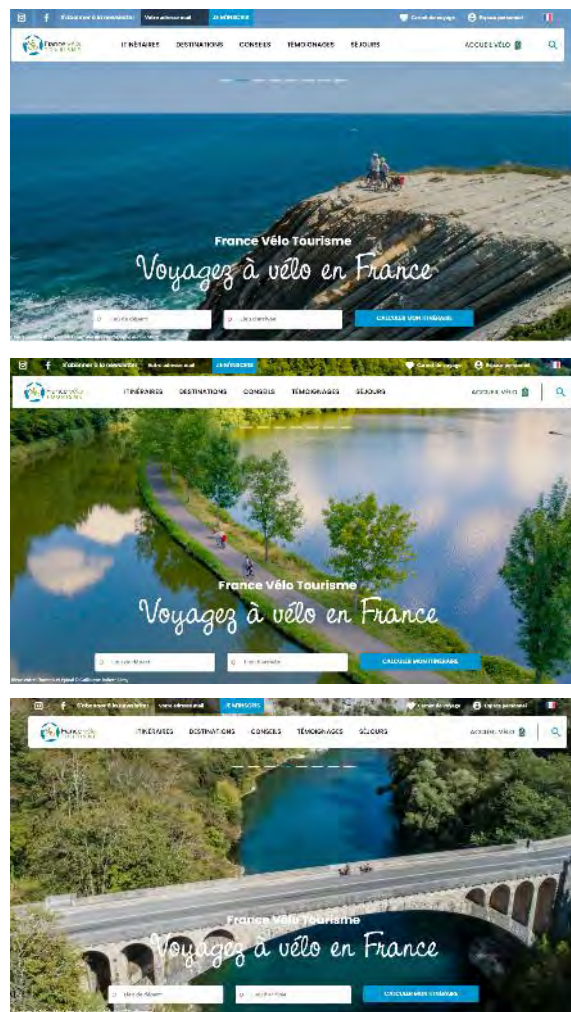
S'abonner à la newsletter Votre adresse mail JE M'INSCRIS Carnet de voyage Espace personnel

France Vélo Tourisme

ITINÉRAIRES DESTINATIONS CONSEILS TÉMOIGNAGES SÉJOURS ACCUEIL VÉLO

France Vélo Tourisme

Voyagez à vélo en France

Lieu de départ Lieu d'arrivée CALCULER MON ITINÉRAIRE

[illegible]

S'abonner à la newsletter Votre adresse mail JE M'INSCRIS Carnet de voyage Espace personnel

France Vélo Tourisme

ITINÉRAIRES DESTINATIONS CONSEILS TÉMOIGNAGES SÉJOURS ACCUEIL VÉLO

France Vélo Tourisme

Voyagez à vélo en France

Lieu de départ Lieu d'arrivée CALCULER MON ITINÉRAIRE

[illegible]

S'abonner à la newsletter Votre adresse mail JE M'INSCRIS Carnet de voyage Espace personnel

France Vélo Tourisme

ITINÉRAIRES DESTINATIONS CONSEILS TÉMOIGNAGES SÉJOURS ACCUEIL VÉLO

France Vélo Tourisme

Voyagez à vélo en France

Lieu de départ Lieu d'arrivée CALCULER MON ITINÉRAIRE